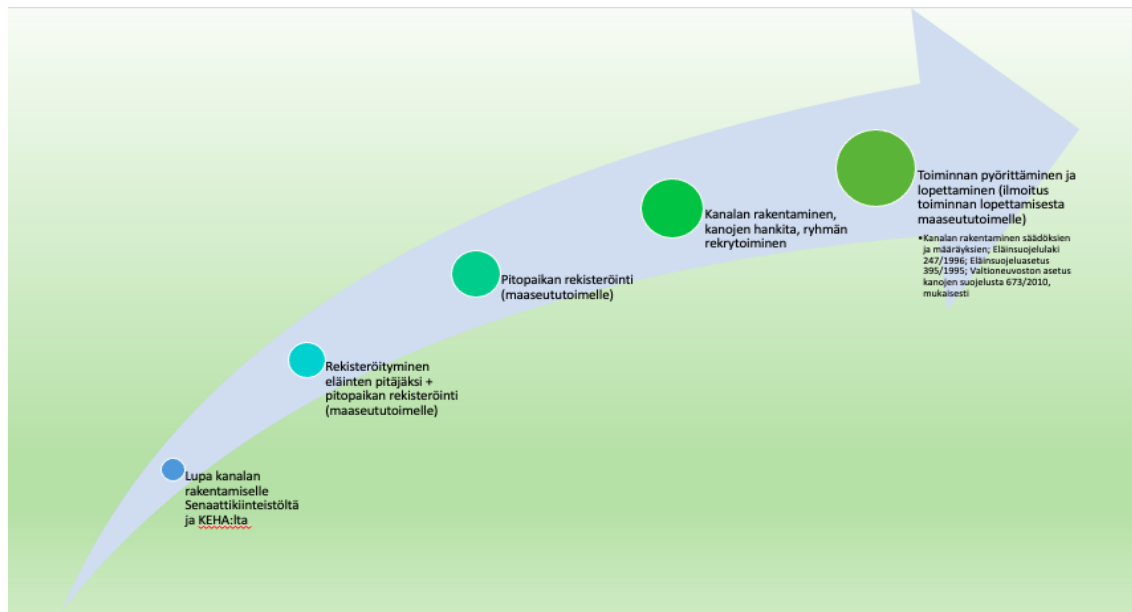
Lupa kanalan rakentamiselle Senaattikiinteistöltä ja KEHA:lta

Rekisteröityminen eläinten pitäjäksi + pitopaikan rekisteröinti (maaseututoimelle)

Pitopaikan rekisteröinti (maaseututoimelle)

Kanalan rakentaminen, kanojen hankita, ryhmän rekrytoiminen

Toiminnan pyörittäminen ja lopettaminen (ilmoitus toiminnan lopettamisesta maaseututoimelle)

• Kanalan rakentaminen säädöksien ja määräyksien; Eläinsuojelulaki 247/1996; Eläinsuojeluasetus 395/1995; Valtioneuvoston asetus kanojen suojelusta 673/2010, mukaisesti